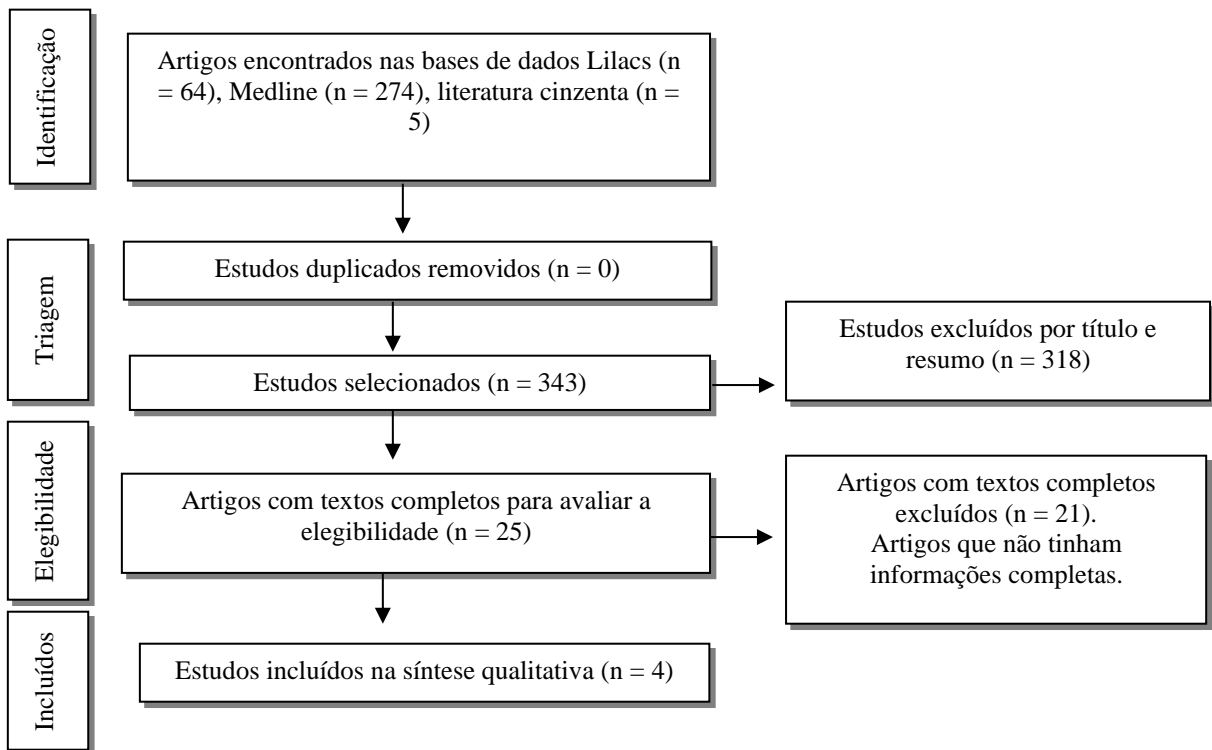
Identificação

Artigos encontrados nas bases de dados Lilacs (n = 64), Medline (n = 274), literatura cinzenta (n = 5)

Triagem

Estudos duplicados removidos (n = 0)

Estudos selecionados (n = 343)

Estudos excluídos por título e resumo (n = 318)

Elegibilidade

Artigos com textos completos para avaliar a elegibilidade (n = 25)

Artigos com textos completos excluídos (n = 21).
Artigos que não tinham informações completas.

Incluídos

Estudos incluídos na síntese qualitativa (n = 4)